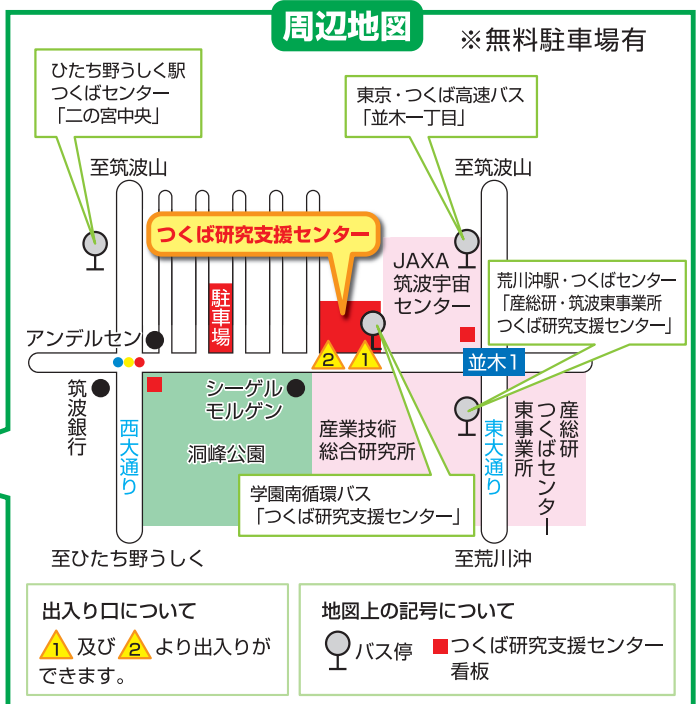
周辺地図

※無料駐車場有

ひたち野うしく駅
つくばセンター
「二の宮中央」

東京・つくば高速バス
「並木一丁目」

至筑波山

至筑波山

つくば研究支援センター

JAXA
筑波宇宙
センター

荒川沖駅・つくばセンター
「産総研・筑波東事業所
つくば研究支援センター」

駐車場

アンデルセン

2

1

並木1

筑波銀行

シーゲル
モルゲン

西大通り

洞峰公園

産業技術
総合研究所

東大通り

東事業所

産総研
つくばセンター

学園南循環バス
「つくば研究支援センター」

至ひたち野うしく

至荒川沖

出入り口について

1 及び 2 より出入りができます。

地図上の記号について

バス停

つくば研究支援センター看板